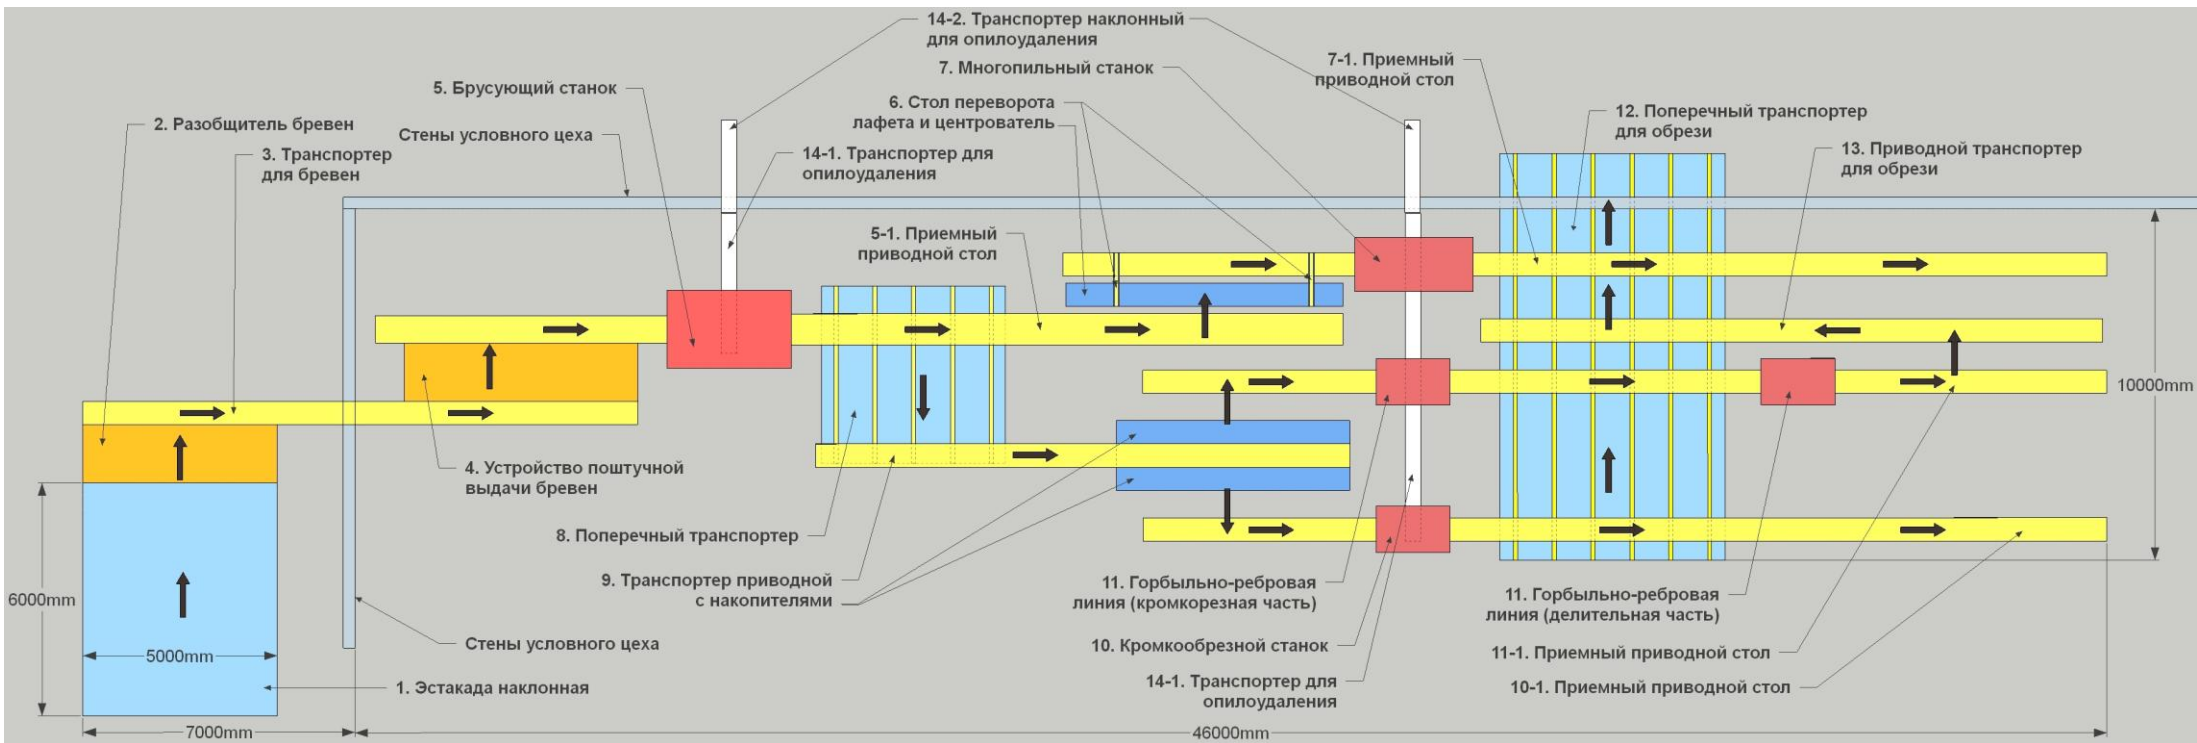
14-2. Транспортер наклонный для опилоудаления

7-1. Приемный приводной стол

7. Многопильный станок

5. Брусующий станок

6. Стол переворота лафета и центрователь

12. Поперечный транспортер для обрези

2. Разобщитель бревен

Стены условного цеха

14-1. Транспортер для опилоудаления

13. Приводной транспортер для обрези

3. Транспортер для бревен

5-1. Приемный приводной стол

10000mm

4. Устройство поштучной выдачи бревен

8. Поперечный транспортер

9. Транспортер приводной с накопителями

11. Горбыльно-ребровая линия (кромкорезная часть)

11. Горбыльно-ребровая линия (делительная часть)

6000mm

5000mm

Стены условного цеха

10. Кромкообрезной станок

11-1. Приемный приводной стол

1. Эстакада наклонная

14-1. Транспортер для опилоудаления

10-1. Приемный приводной стол

7000mm

46000mm